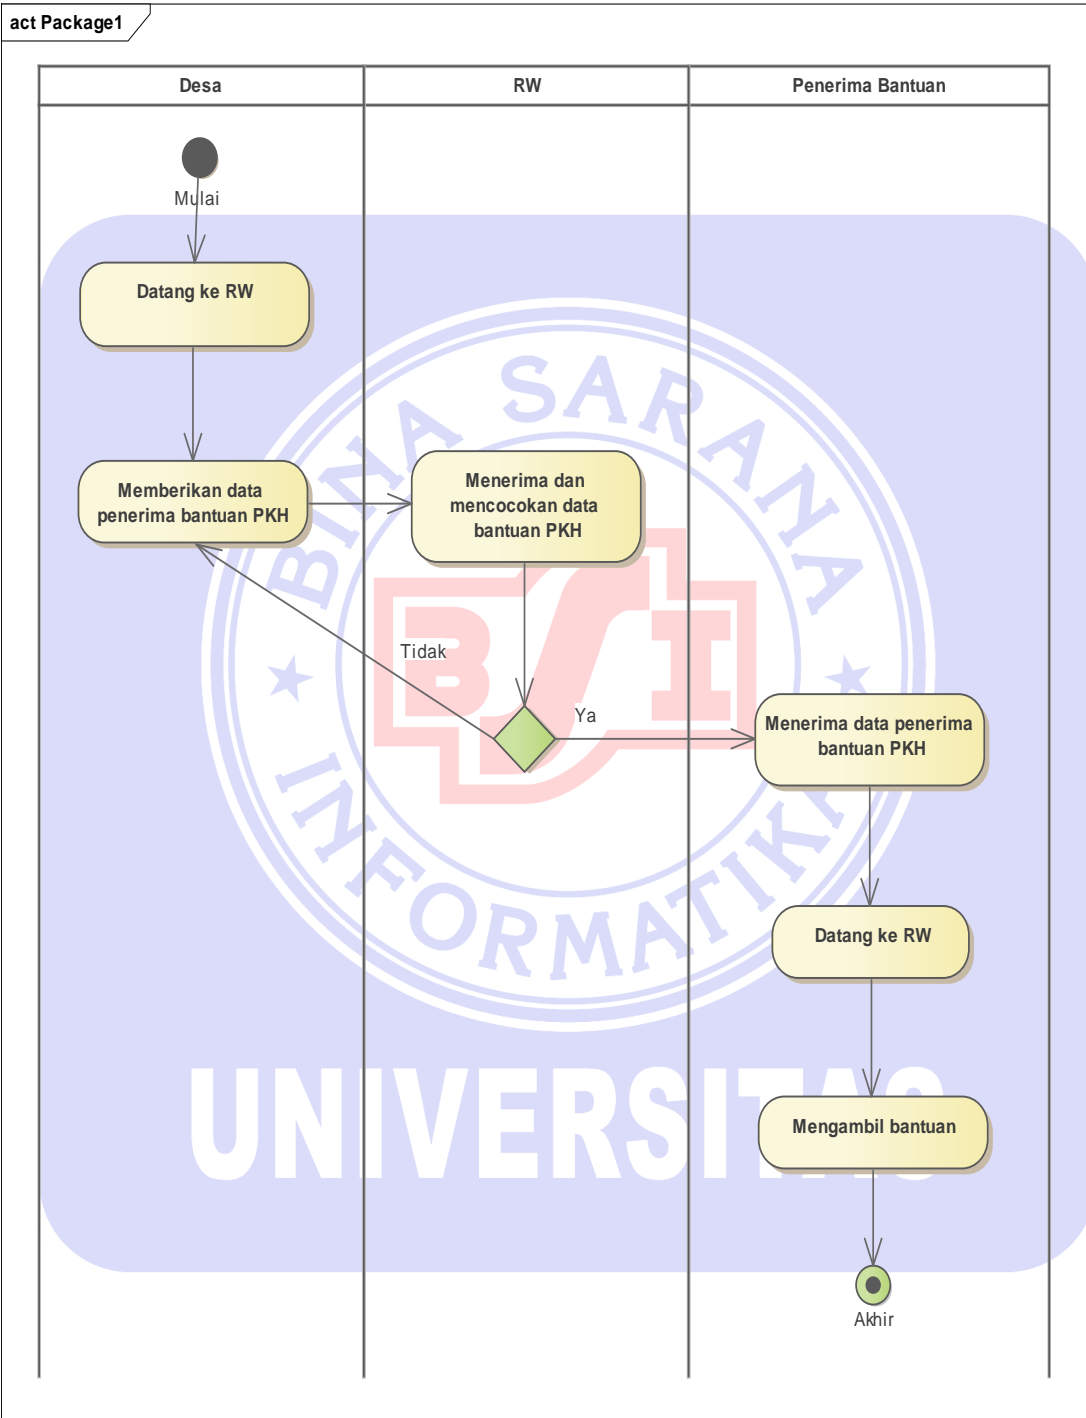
act Package1

Desa

RW

Penerima Bantuan

Mulai

Datang ke RW

Memberikan data penerima bantuan PKH

Menerima dan mencocokan data bantuan PKH

Tidak

Ya

Menerima data penerima bantuan PKH

Datang ke RW

Mengambil bantuan

Akhir

BINA SARANA INFORMATIKA

UNIVERSITAS